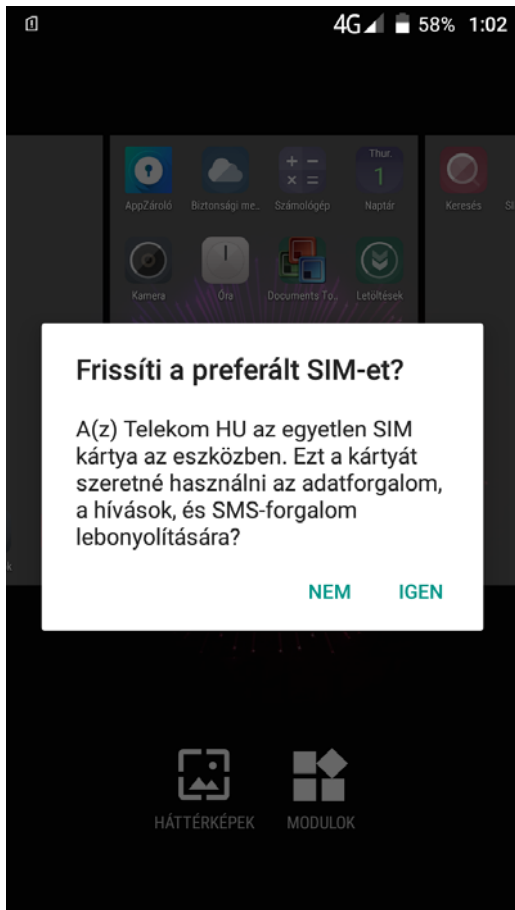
1

4G 58% 1:02

Thur.
1

AppZároló Biztonsági me... Számológép Naptár Keresés

Kamera Óra Documents To... Letöltések

Frissíti a preferált SIM-et?

A(z) Telekom HU az egyetlen SIM kártya az eszközben. Ezt a kártyát szeretné használni az adatforgalom, a hívások, és SMS-forgalom lebonyolítására?

NEM IGEN

HÁTTÉRKÉPEK MODULOK